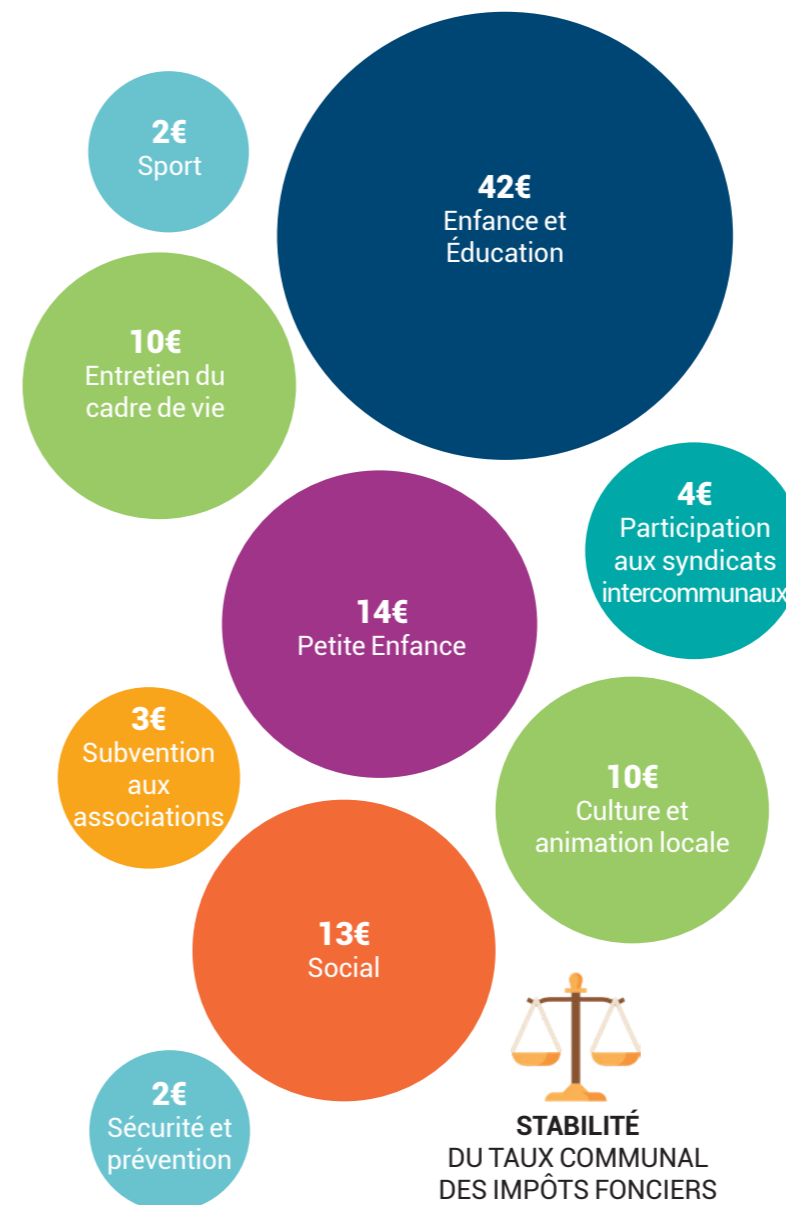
2€
Sport

42€
Enfance et Éducation

10€
Entretien du cadre de vie

4€
Participation aux syndicats intercommunaux

14€
Petite Enfance

3€
Subvention aux associations

10€
Culture et animation locale

13€
Social

2€
Sécurité et prévention

STABILITÉ
DU TAUX COMMUNAL DES IMPÔTS FONCIERS